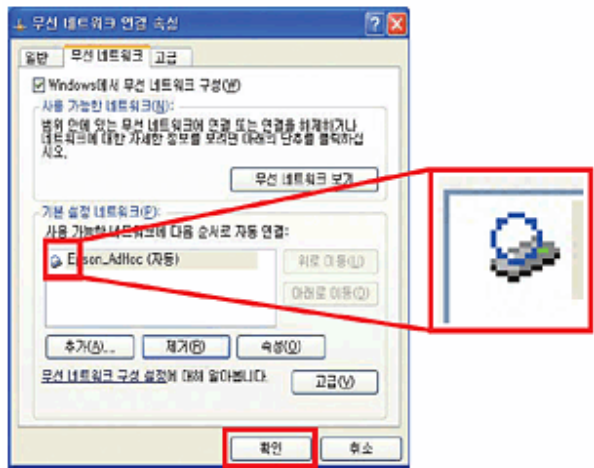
무선 네트워크 연결 속성

일반 무선 네트워크 고급

Windows에서 무선 네트워크 구성(W)

사용 가능한 네트워크(N):

범위 안에 있는 무선 네트워크에 연결 또는 연결을 해제하거나 네트워크에 대한 자세한 정보를 보려면 다음 단추를 클릭하십시오.

무선 네트워크 보기

기본 설정 네트워크(F):

사용 가능한 네트워크에 다음 순서로 자동 연결:

Epson_AdHoc (자동)

위로 이동(U)

아래로 이동(D)

추가(A)... 제거(R) 속성(O)

무선 네트워크 구성 설정에 대해 알아봅니다.

고급(V)

확인 취소